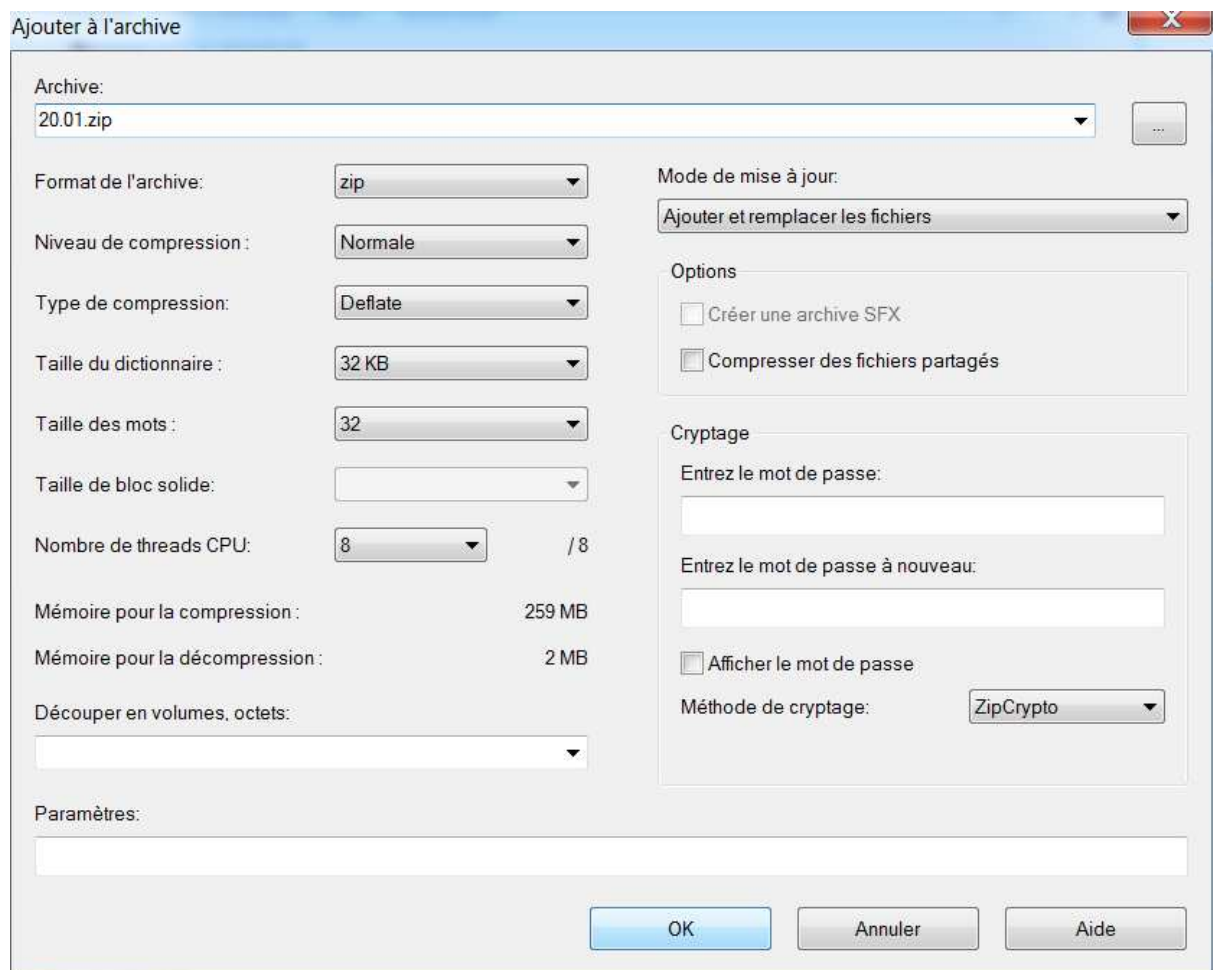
Ajouter à l'archive

X

Archive:
20.01.zip

...

Format de l'archive: zip
Niveau de compression : Normale
Type de compression: Deflate
Taille du dictionnaire : 32 KB
Taille des mots : 32
Taille de bloc solide:
Nombre de threads CPU: 8 / 8
Mémoire pour la compression : 259 MB
Mémoire pour la décompression : 2 MB

Découper en volumes, octets:

Mode de mise à jour:
Ajouter et remplacer les fichiers

Options
Créer une archive SFX
Compresser des fichiers partagés

Cryptage
Entrez le mot de passe:

Entrez le mot de passe à nouveau:

Afficher le mot de passe
Méthode de cryptage: ZipCrypto

Paramètres:

OK
Annuler
Aide